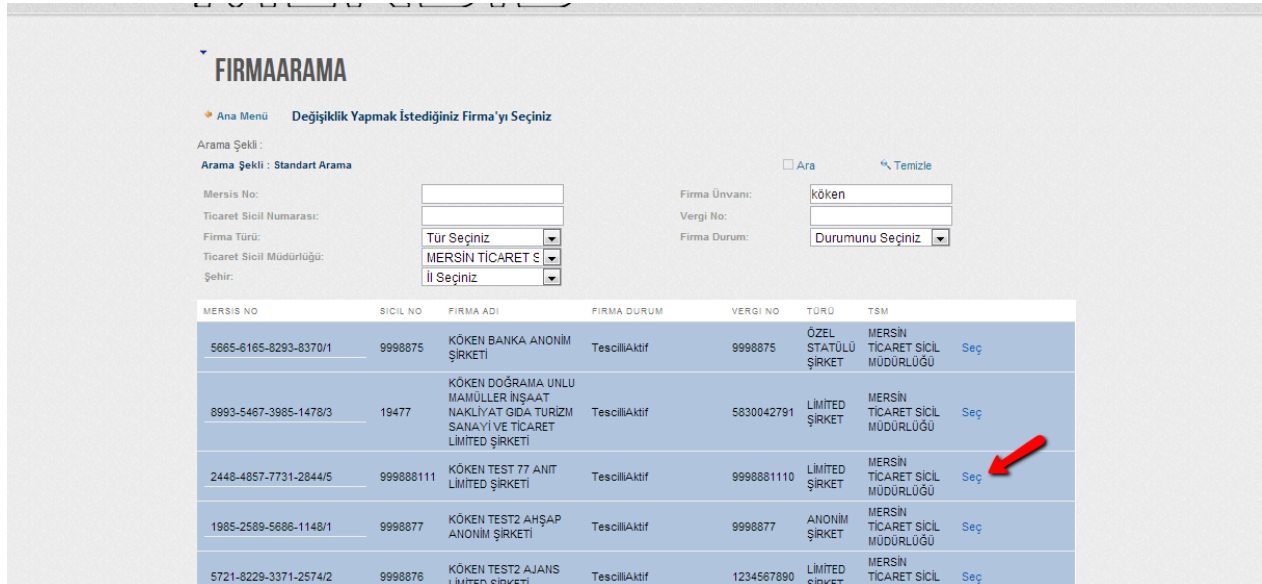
FIRMAARAMA

Ana Menü   Değişiklik Yapmak İstediğiniz Firma'yı Seçiniz

Arama Şekli :
Arama Şekli : Standart Arama

Ara   Temizle

Mersis No:
Ticaret Sicil Numarası:
Firma Türü: Tür Seçiniz
Ticaret Sicil Müdürlüğü: MERSİN TİCARET S
Şehir: İl Seçiniz

Firma Ünvanı: köken
Vergi No:
Firma Durum: Durumunu Seçiniz

| MERSIS NO | SICIL NO | FIRMA ADI | FIRMA DURUM | VERGI NO | TÜRÜ | TSM | |
|---|---|---|---|---|---|---|---|
| 5665-6165-8293-8370/1 | 9998875 | KÖKEN BANKA ANONİM ŞİRKETİ | TescilliAktif | 9998875 | ÖZEL STATÜLÜ ŞİRKET | MERSİN TİCARET SİCİL MÜDÜRLÜĞÜ | Seç |
| 8993-5467-3985-1478/3 | 19477 | KÖKEN DOĞRAMA UNLU MAMÜLLER İNŞAAT NAKLİYAT GIDA TURİZM SANAYİ VE TİCARET LİMİTED ŞİRKETİ | TescilliAktif | 5830042791 | LİMİTED ŞİRKET | MERSİN TİCARET SİCİL MÜDÜRLÜĞÜ | Seç |
| 2448-4857-7731-2844/5 | 999888111 | KÖKEN TEST 77 ANIT LİMİTED ŞİRKETİ | TescilliAktif | 9998881110 | LİMİTED ŞİRKET | MERSİN TİCARET SİCİL MÜDÜRLÜĞÜ | Seç |
| 1985-2589-5686-1148/1 | 9998877 | KÖKEN TEST2 AHŞAP ANONİM ŞİRKETİ | TescilliAktif | 9998877 | ANONİM ŞİRKET | MERSİN TİCARET SİCİL MÜDÜRLÜĞÜ | Seç |
| 5721-8229-3371-2574/2 | 9998876 | KÖKEN TEST2 AJANS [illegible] | TescilliAktif | 1234567890 | LİMİTED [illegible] | MERSİN TİCARET SİCİL | Seç |